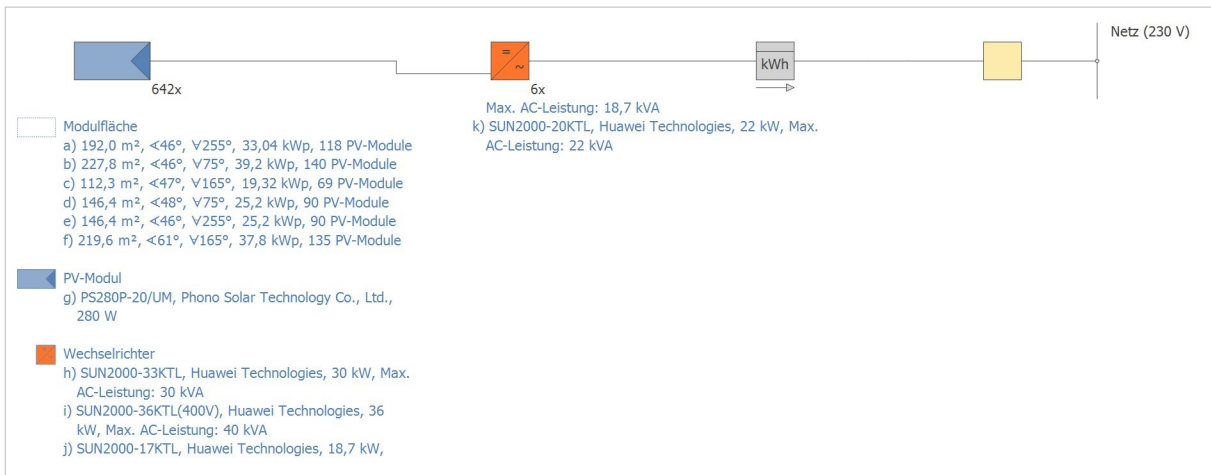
Netz (230 V)

642x

=
~

6x

kWh

Modulfläche
a) 192,0 m², ∢46°, ∀255°, 33,04 kWp, 118 PV-Module
b) 227,8 m², ∢46°, ∀75°, 39,2 kWp, 140 PV-Module
c) 112,3 m², ∢47°, ∀165°, 19,32 kWp, 69 PV-Module
d) 146,4 m², ∢48°, ∀75°, 25,2 kWp, 90 PV-Module
e) 146,4 m², ∢46°, ∀255°, 25,2 kWp, 90 PV-Module
f) 219,6 m², ∢61°, ∀165°, 37,8 kWp, 135 PV-Module

PV-Modul
g) PS280P-20/UM, Phono Solar Technology Co., Ltd., 280 W

Wechselrichter
h) SUN2000-33KTL, Huawei Technologies, 30 kW, Max. AC-Leistung: 30 kVA
i) SUN2000-36KTL(400V), Huawei Technologies, 36 kW, Max. AC-Leistung: 40 kVA
j) SUN2000-17KTL, Huawei Technologies, 18,7 kW,

Max. AC-Leistung: 18,7 kVA
k) SUN2000-20KTL, Huawei Technologies, 22 kW, Max. AC-Leistung: 22 kVA